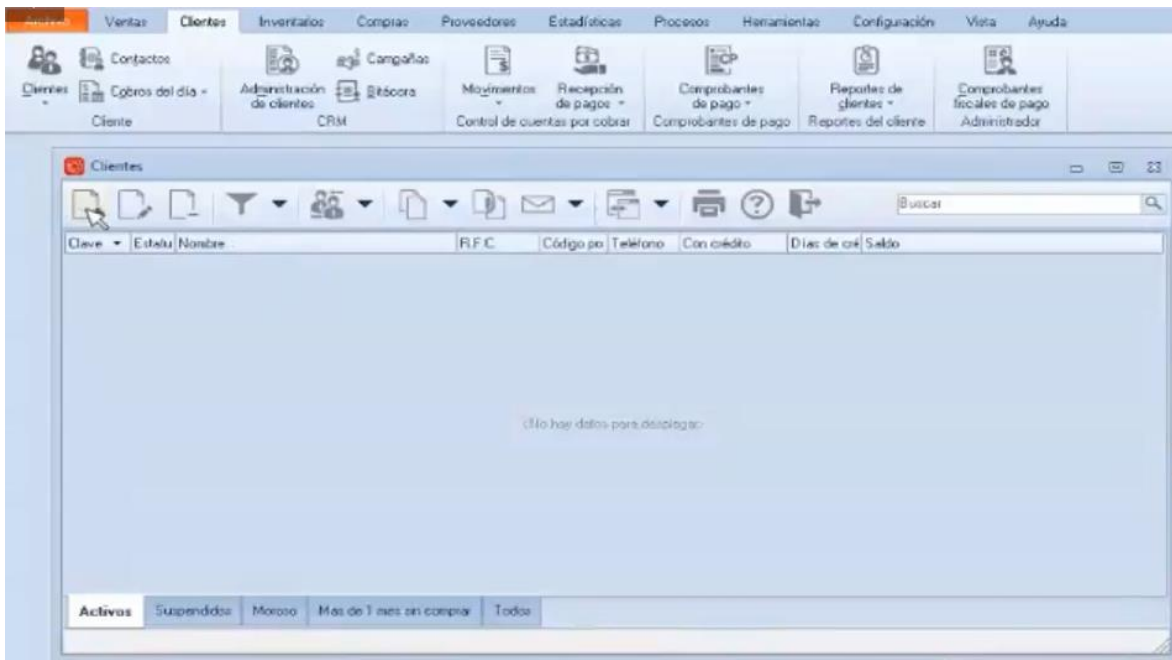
Archivo Ventas Clientes Inventarios Compras Proveedores Estadísticas Procesos Herramientas Configuración Vista Ayuda

Clientes Contactos Cobros del día Cliente

Administración de clientes Campañas Bitácora CRM

Movimientos Recepción de pagos Control de cuentas por cobrar

Comprobantes de pago Comprobantes de pago

Reportes de clientes Reportes del cliente

Comprobantes fiscales de pago Administrador

Clientes

Buscar

| Clave | Estatu | Nombre | R.F.C. | Código po | Teléfono | Con crédito | Días de cré | Saldo |
|---|---|---|---|---|---|---|---|---|

<No hay datos para desplegar>

Activos Suspendidos Morosos Mas de 1 mes sin comprar Todos